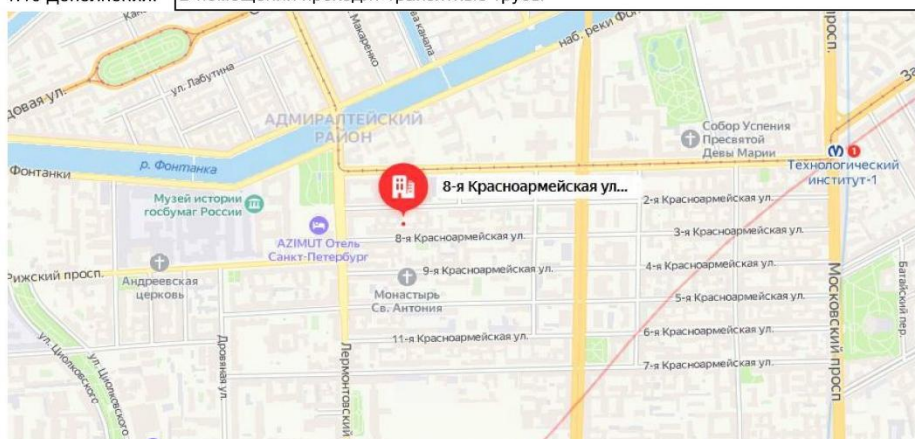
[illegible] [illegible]

Садовая ул.

ул. Лабутина

Лабутина

Макаренко

наб. канала

наб. реки Фонтанки

просп.

За

АДМИРАЛТЕЙСКИЙ РАЙОН

р. Фонтанка

Фонтанки

Собор Успения Пресвятой Девы Марии

Технологический институт-1

Музей истории госбумаг России

8-я Красноармейская ул...

2-я Красноармейская ул.

AZIMUT Отель Санкт-Петербург

8-я Красноармейская ул.

3-я Красноармейская ул.

Рижский просп.

9-я Красноармейская ул.

4-я Красноармейская ул.

Андреевская церковь

Монастырь Св. Антония

5-я Красноармейская ул.

6-я Красноармейская ул.

11-я Красноармейская ул.

7-я Красноармейская ул.

ул. Циолковского

ул. Циолковского

Дровяная ул.

Лермонтовский

Московский просп.

Батайский пер.